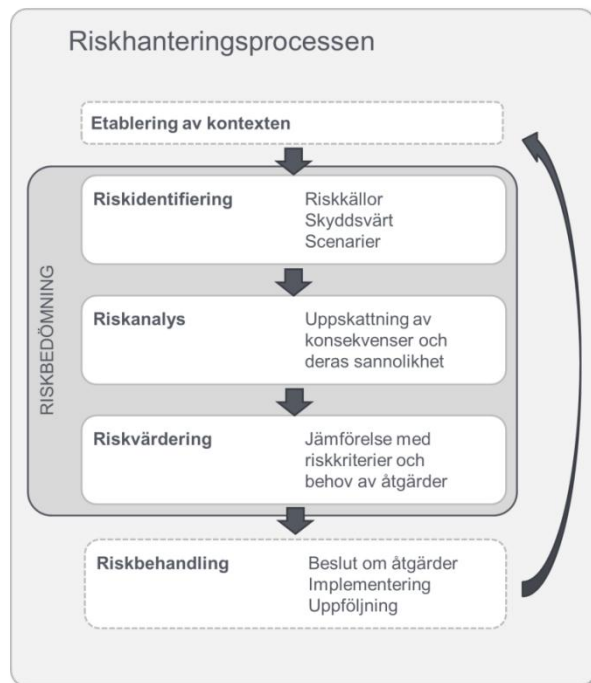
Riskhanteringsprocessen

Etablering av kontexten

RISKBEDÖMNING

Riskidentifiering
Riskkällor
Skyddsvärt
Scenarier

Riskanalys
Uppskattning av konsekvenser och deras sannolikhet

Riskvärdering
Jämförelse med riskkriterier och behov av åtgärder

Riskbehandling
Beslut om åtgärder
Implementering
Uppföljning